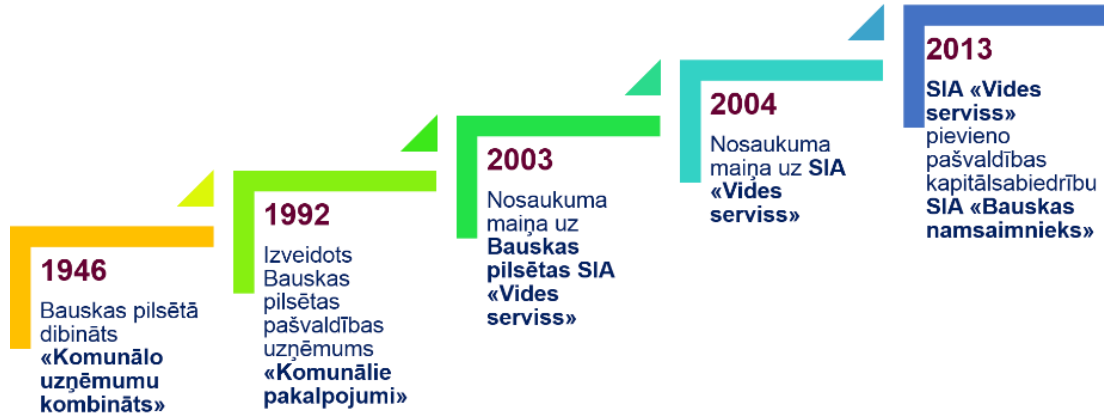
1946

Bauskas pilsētā dibināts «Komunālo uzņēmumu kombināts»

1992

Izveidots Bauskas pilsētas pašvaldības uzņēmums «Komunālie pakalpojumi»

2003

Nosaukuma maiņa uz Bauskas pilsētas SIA «Vides serviss»

2004

Nosaukuma maiņa uz SIA «Vides serviss»

2013

SIA «Vides serviss» pievieno pašvaldības kapitālsabiedrību SIA «Bauskas namsaimnieks»